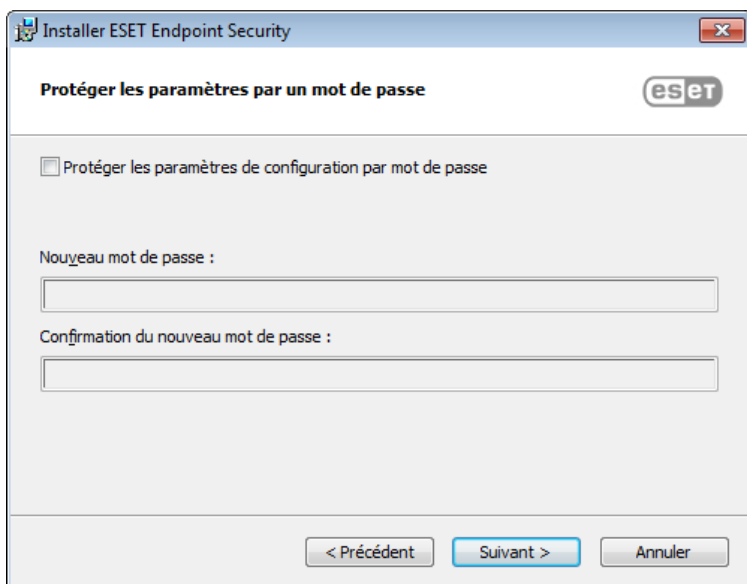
Installer ESET Endpoint Security

Protéger les paramètres par un mot de passe

eset

Protéger les paramètres de configuration par mot de passe

Nouveau mot de passe :

Confirmation du nouveau mot de passe :

< Précédent

Suivant >

Annuler